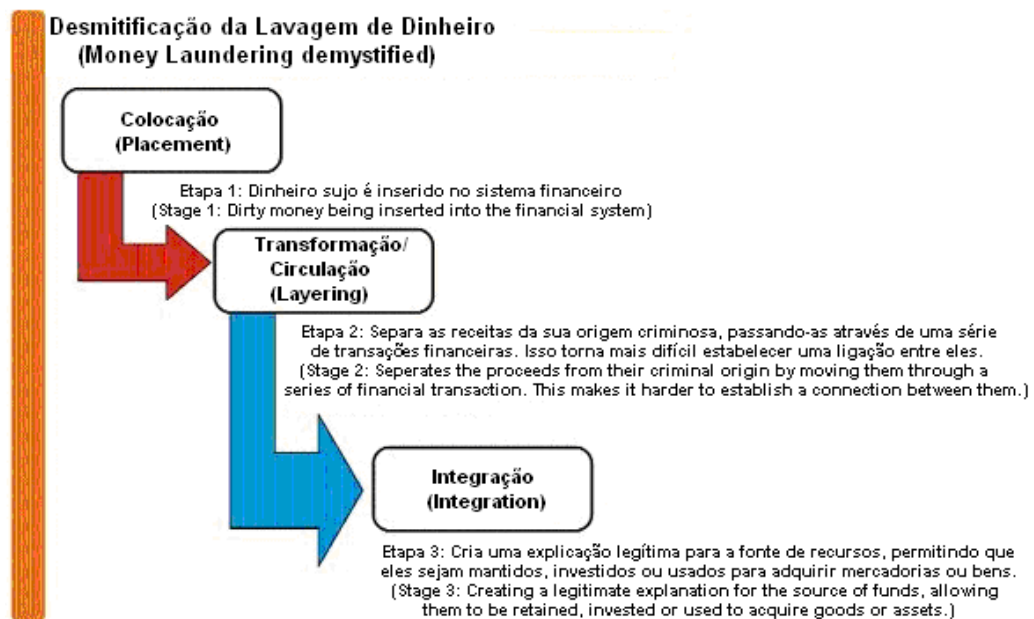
Desmitificação da Lavagem de Dinheiro
(Money Laundering demystified)

Colocação
(Placement)

Etapa 1: Dinheiro sujo é inserido no sistema financeiro
(Stage 1: Dirty money being inserted into the financial system)

Transformação/
Circulação
(Layering)

Etapa 2: Separa as receitas da sua origem criminosa, passando-as através de uma série de transações financeiras. Isso torna mais difícil estabelecer uma ligação entre eles.
(Stage 2: Seperates the proceeds from their criminal origin by moving them through a series of financial transaction. This makes it harder to establish a connection between them.)

Integração
(Integration)

Etapa 3: Cria uma explicação legítima para a fonte de recursos, permitindo que eles sejam mantidos, investidos ou usados para adquirir mercadorias ou bens.
(Stage 3: Creating a legitimate explanation for the source of funds, allowing them to be retained, invested or used to acquire goods or assets.)